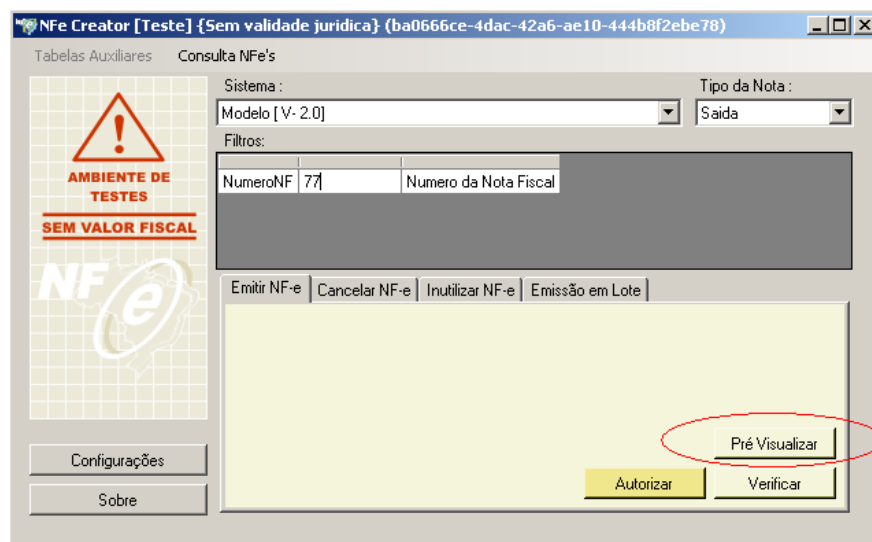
NFe Creator [Teste] {Sem validade juridica} (ba0666ce-4dac-42a6-ae10-444b8f2ebe78)

Tabelas Auxiliares Consulta NFe's

AMBIENTE DE TESTES

SEM VALOR FISCAL

NFe

Sistema :

Modelo [ V- 2.0]

Tipo da Nota :

Saida

Filtros:

| | | |
|---|---|---|
| NumeroNF | 77 | Numero da Nota Fiscal |

Emitir NF-e | Cancelar NF-e | Inutilizar NF-e | Emissão em Lote

Pré Visualizar

Configurações

Sobre

Autorizar

Verificar